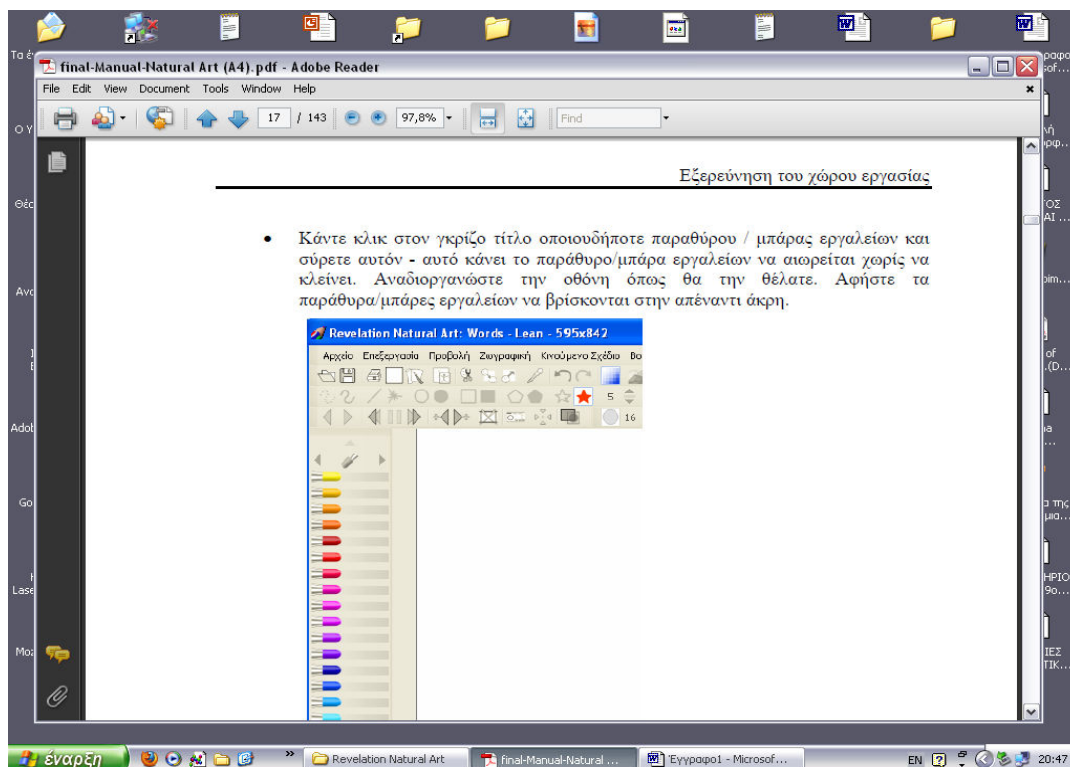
Τα έ

Ο Υ

Θέσ

Αν

Adol

Go

Lase

Mo

ραφο
sof...

ική
ρφ...

ΟΣ
ΑΙ ...

bim...

of
.(D...

ia
...

α της
μια...

ΗΡΙΟ
9ο...

ΙΕΣ
ΤΙΚ...

final-Manual-Natural Art (A4).pdf - Adobe Reader

File Edit View Document Tools Window Help

17 / 143

97,8%

Find

Εξερεύνηση του χώρου εργασίας

• Κάντε κλικ στον γκρίζο τίτλο οποιουδήποτε παραθύρου / μπάρας εργαλείων και σύρετε αυτόν - αυτό κάνει το παράθυρο/μπάρα εργαλείων να αιωρείται χωρίς να κλείνει. Αναδιοργανώστε την οθόνη όπως θα την θέλατε. Αφήστε τα παράθυρα/μπάρες εργαλείων να βρίσκονται στην απέναντι άκρη.

Revelation Natural Art: Words - Lean - 595x842

Αρχείο Επεξεργασία Προβολή Ζωγραφική Κινούμενο Σχέδιο Βο

5

16

έναρξη

Revelation Natural Art

final-Manual-Natural ...

Έγγραφο1 - Microsof...

EN

20:47